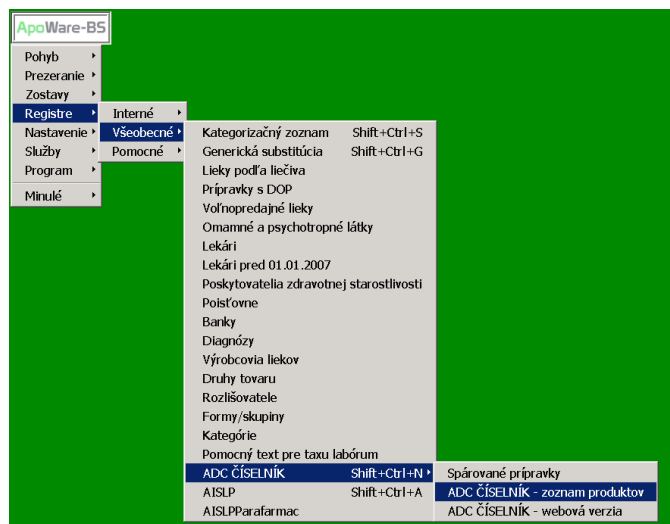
ApoWare-BS

Pohyb
Prezeranie
Zostavy
Registre
Nastavenie
Služby
Program
Minulé

Interné
Všeobecné
Pomocné

Kategorizačný zoznam Shift+Ctrl+S
Generická substitúcia Shift+Ctrl+G
Lieky podľa liečiva
Prípravky s DOP
Voľnopredajné lieky
Omamné a psychotropné látky
Lekári
Lekári pred 01.01.2007
Poskytovatelia zdravotnej starostlivosti
Poisťovne
Banky
Diagnózy
Výrobcovia liekov
Druhy tovaru
Rozlišovatele
Formy/skupiny
Kategórie
Pomocný text pre taxu labórum
ADC ČÍSELNÍK Shift+Ctrl+N
AISLP Shift+Ctrl+A
AISLPParafarmac

Spárované prípravky
ADC ČÍSELNÍK - zoznam produktov
ADC ČÍSELNÍK - webová verzia